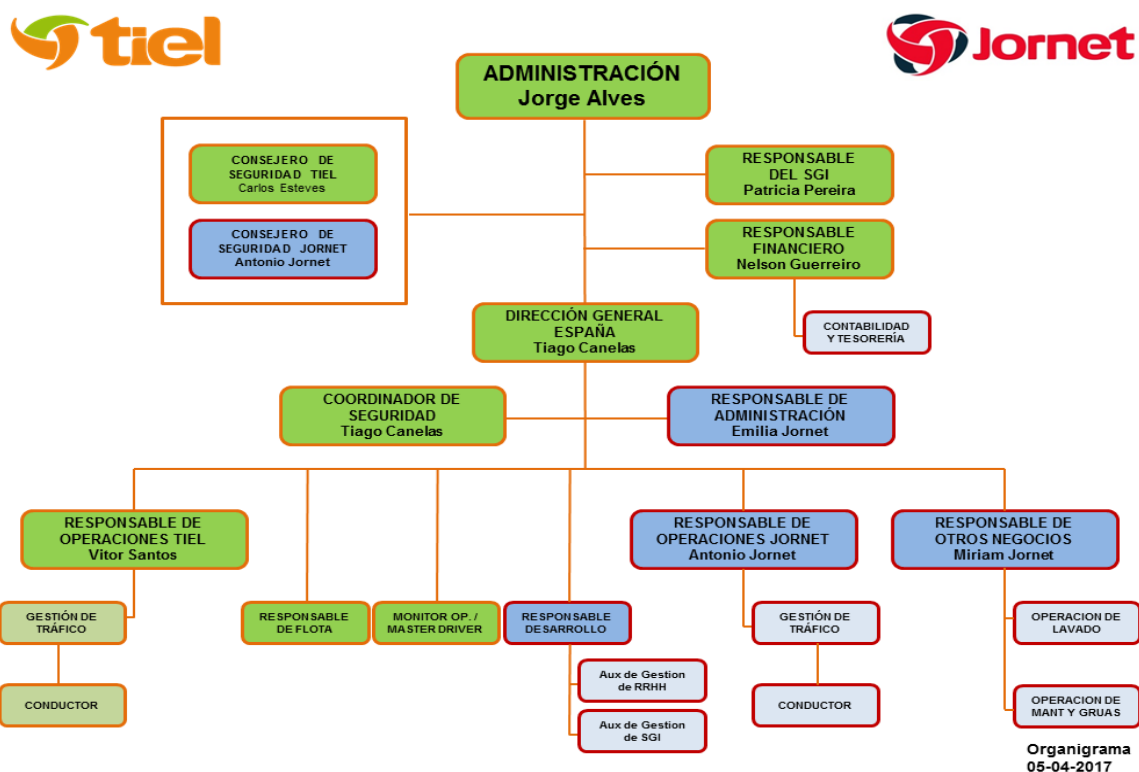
tiel

Jornet

ADMINISTRACIÓN
Jorge Alves

CONSEJERO DE SEGURIDAD TIEL
Carlos Esteves

CONSEJERO DE SEGURIDAD JORNET
Antonio Jornet

RESPONSABLE DEL SGI
Patricia Pereira

RESPONSABLE FINANCIERO
Nelson Guerreiro

CONTABILIDAD Y TESORERÍA

DIRECCIÓN GENERAL ESPAÑA
Tiago Canelas

COORDINADOR DE SEGURIDAD
Tiago Canelas

RESPONSABLE DE ADMINISTRACIÓN
Emilia Jornet

RESPONSABLE DE OPERACIONES TIEL
Vitor Santos

RESPONSABLE DE OPERACIONES JORNET
Antonio Jornet

RESPONSABLE DE OTROS NEGOCIOS
Miriam Jornet

GESTIÓN DE TRÁFICO

CONDUCTOR

RESPONSABLE DE FLOTA

MONITOR OP. / MASTER DRIVER

RESPONSABLE DESARROLLO

Aux de Gestion de RRHH

Aux de Gestion de SGI

GESTIÓN DE TRÁFICO

CONDUCTOR

OPERACION DE LAVADO

OPERACION DE MANT Y GRUAS

Organigrama
05-04-2017